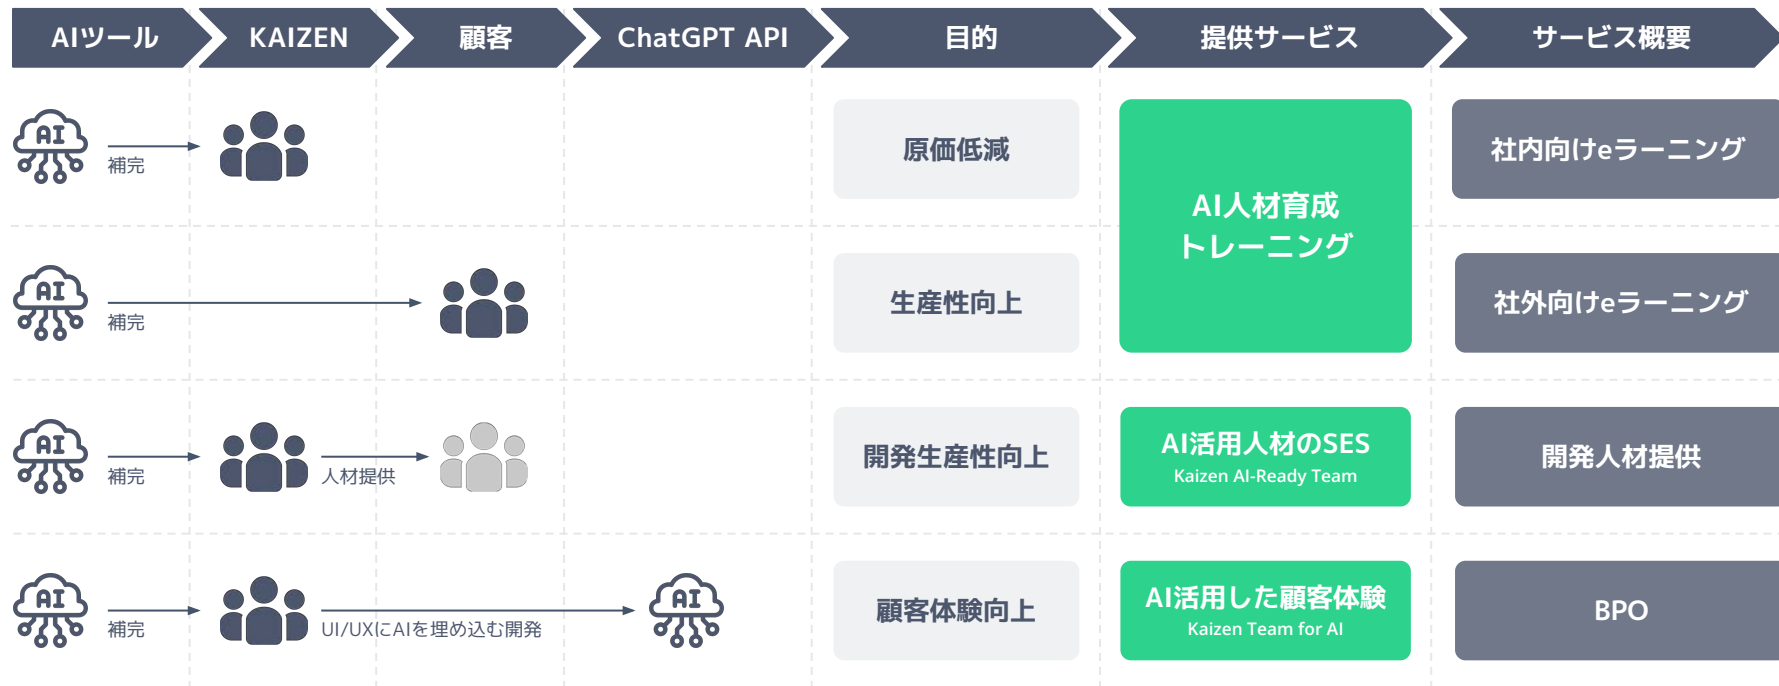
| AIツール | KAIZEN | 顧客 | ChatGPT API | 目的 | 提供サービス | サービス概要 |
|---|---|---|---|---|---|---|
| AI 補完 → | | | | 原価低減 | AI人材育成 トレーニング | 社内向けeラーニング |
| AI 補完 → | | | | 生産性向上 | | 社外向けeラーニング |
| AI 補完 → | 人材提供 → | | | 開発生産性向上 | AI活用人材のSES Kaizen AI-Ready Team | 開発人材提供 |
| AI 補完 → | UI/UXにAIを埋め込む開発 → | | AI | 顧客体験向上 | AI活用した顧客体験 Kaizen Team for AI | BPO |